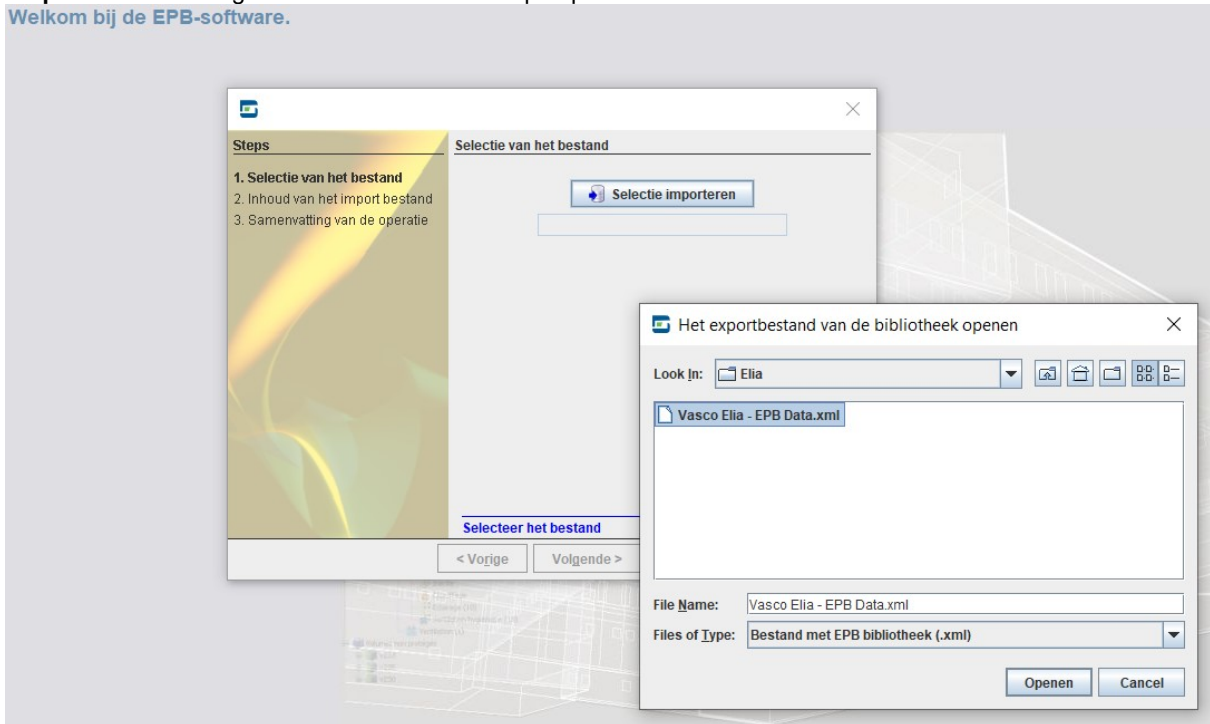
Welkom bij de EPB-software.

Steps

1. Selectie van het bestand
2. Inhoud van het import bestand
3. Samenvatting van de operatie

Selectie van het bestand

Selectie importeren

Selecteer het bestand

< Vorige

Volgende >

Het exportbestand van de bibliotheek openen

Look In: Elia

Vasco Elia - EPB Data.xml

File Name: Vasco Elia - EPB Data.xml

Files of Type: Bestand met EPB bibliotheek (.xml)

Openen

Cancel